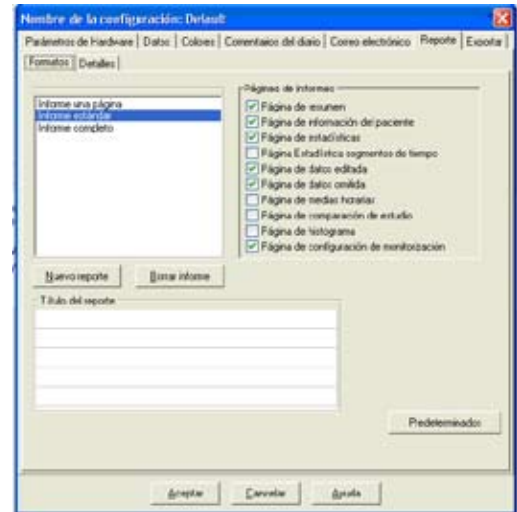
Nombre de la configuración: Default

Parámetros de Hardware | Datos | Colores | Comentarios del diario | Correo electrónico | Reporte | Exportar

Formatos | Detalles

Informe una página
Informe estándar
Informe completo

Páginas de informes
Página de resumen
Página de información del paciente
Página de estadísticas
Página Estadística segmentos de tiempo
Página de datos editada
Página de datos omitida
Página de medias horarias
Página de comparación de estudio
Página de histograma
Página de configuración de monitorización

Nuevo reporte
Borrar informe

Título del reporte

Predeterminados

Aceptar
Cancelar
Ayuda